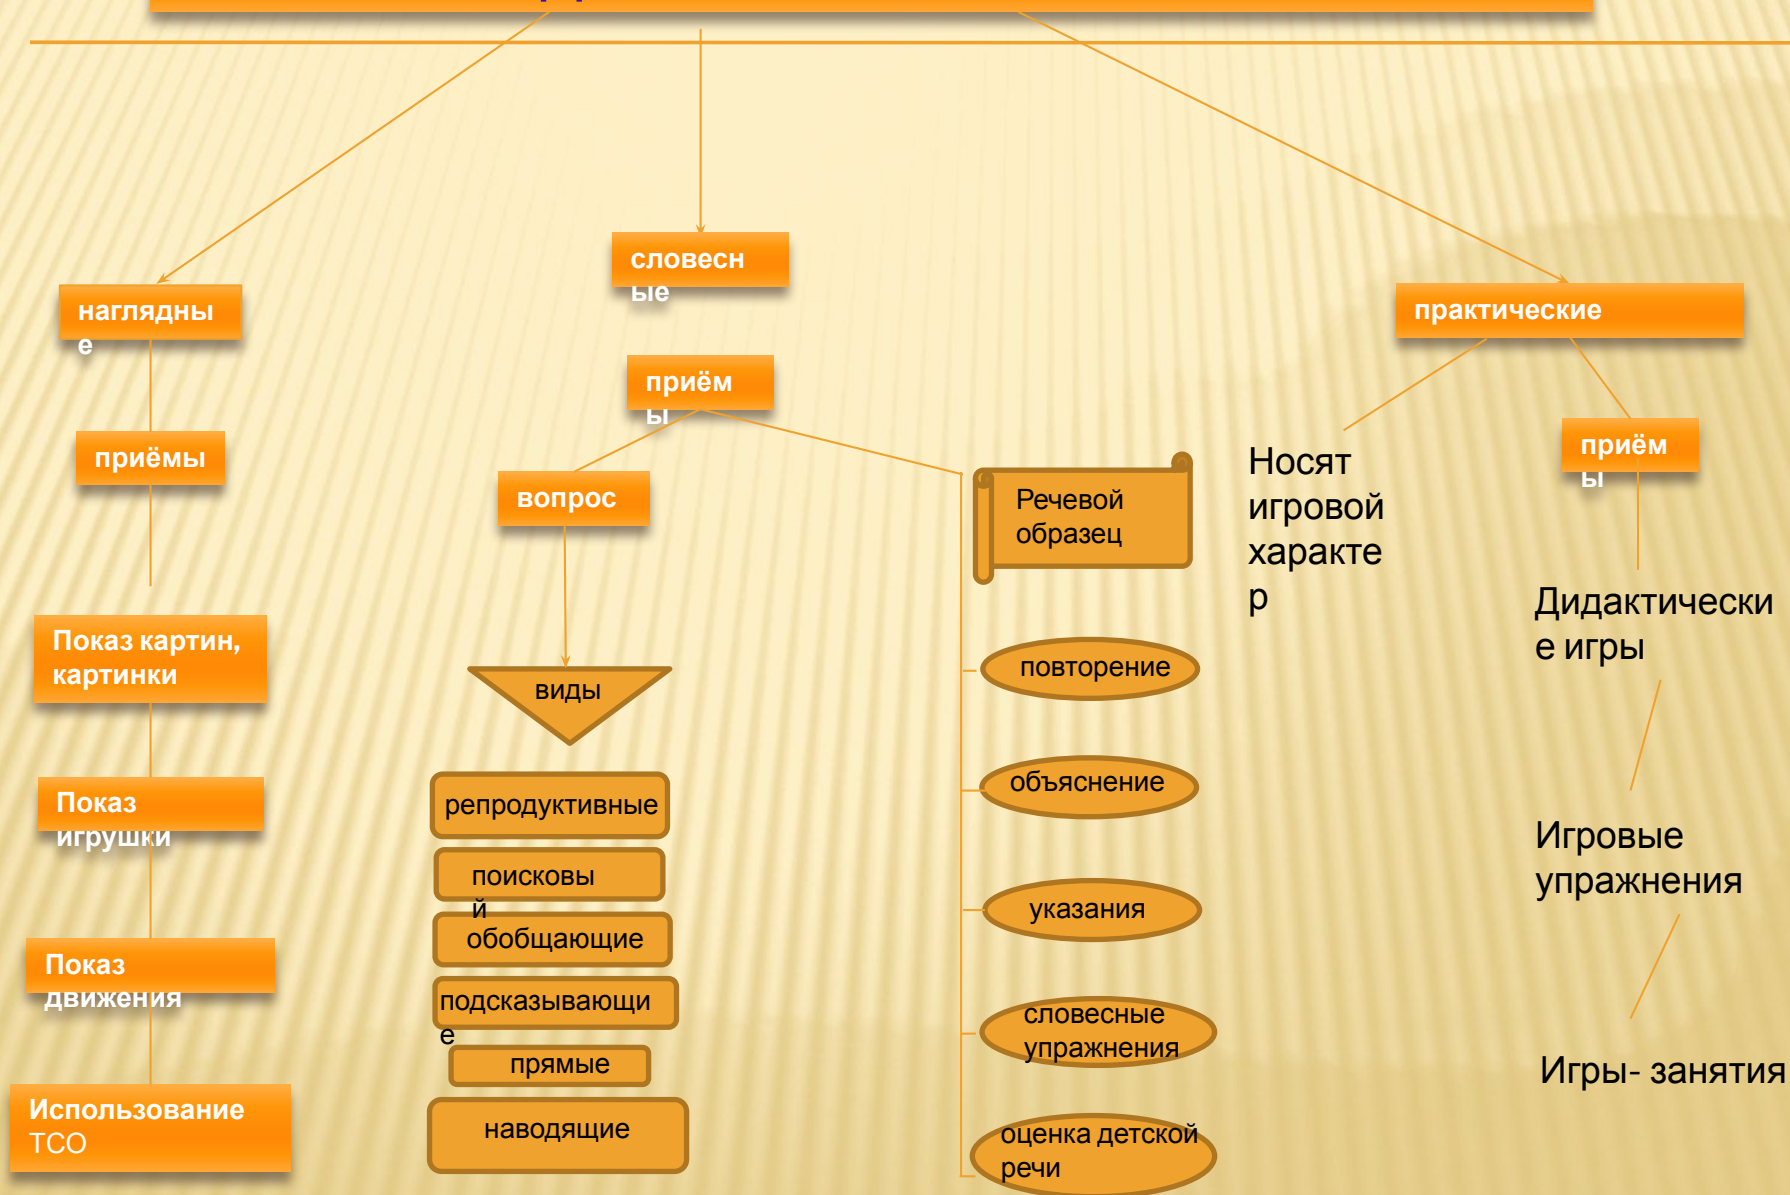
наглядные

приёмы

Показ картин, картинки

Показ игрушки

Показ движения

Использование ТСО

словесные

приёмы

вопрос

виды

репродуктивные

поисковый

обобщающие

подсказывающие

прямые

наводящие

Речевой образец

повторение

объяснение

указания

словесные упражнения

оценка детской речи

практические

Носят игровой характер

приёмы

Дидактические игры

Игровые упражнения

Игры- занятия